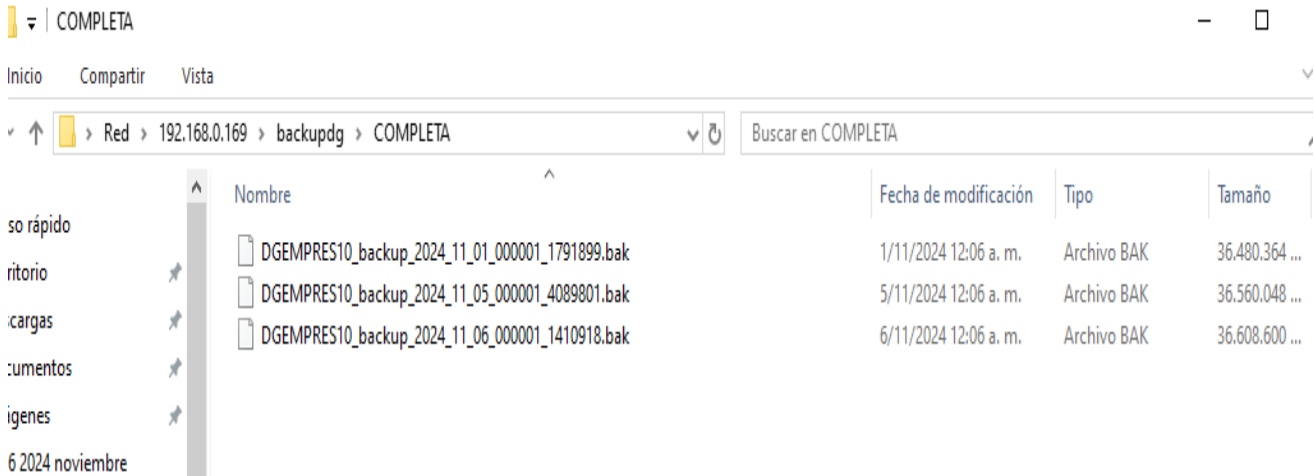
COMPLETA

Inicio Compartir Vista

Red › 192.168.0.169 › backupdg › COMPLETA

Buscar en COMPLETA

so rápido
ritorio
:cargas
:umentos
igenes
6 2024 noviembre

| Nombre | Fecha de modificación | Tipo | Tamaño |
|---|---|---|---|
| DGEMPRES10_backup_2024_11_01_000001_1791899.bak | 1/11/2024 12:06 a. m. | Archivo BAK | 36.480.364 ... |
| DGEMPRES10_backup_2024_11_05_000001_4089801.bak | 5/11/2024 12:06 a. m. | Archivo BAK | 36.560.048 ... |
| DGEMPRES10_backup_2024_11_06_000001_1410918.bak | 6/11/2024 12:06 a. m. | Archivo BAK | 36.608.600 ... |